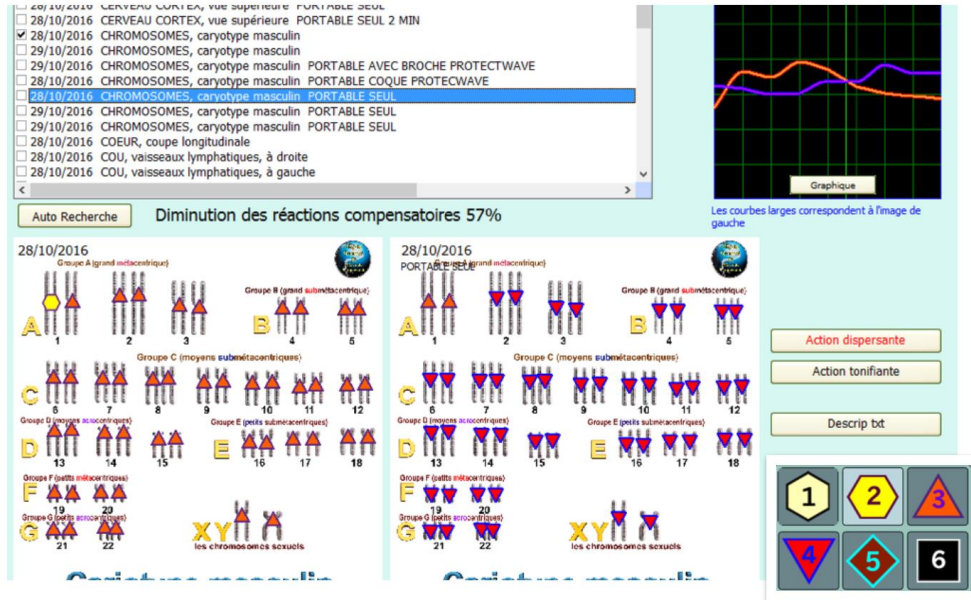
28/10/2016 CERVEAU CORTEX, vue supérieure PORTABLE SEUL
28/10/2016 CERVEAU CORTEX, vue supérieure PORTABLE SEUL 2 MIN
28/10/2016 CHROMOSOMES, caryotype masculin
29/10/2016 CHROMOSOMES, caryotype masculin PORTABLE AVEC BROCHE PROTECTWAVE
28/10/2016 CHROMOSOMES, caryotype masculin PORTABLE COQUE PROTECWAVE
28/10/2016 CHROMOSOMES, caryotype masculin PORTABLE SEUL
29/10/2016 CHROMOSOMES, caryotype masculin PORTABLE SEUL
29/10/2016 CHROMOSOMES, caryotype masculin PORTABLE SEUL
28/10/2016 COEUR, coupe longitudinale
28/10/2016 COU, vaisseaux lymphatiques, à droite
28/10/2016 COU, vaisseaux lymphatiques, à gauche

Graphique

Les courbes larges correspondent à l'image de gauche

Auto Recherche

Diminution des réactions compensatoires 57%

28/10/2016

Groupe A (grand métacentrique)
A 1 2 3
Groupe B (grand submétacentrique)
B 4 5
Groupe C (moyens submétacentriques)
C 6 7 8 9 10 11 12
Groupe D (moyens acrocentriques)
D 13 14 15
Groupe E (petits submétacentriques)
E 16 17 18
Groupe F (petits métacentriques)
F 19 20
Groupe G (petits acrocentriques)
G 21 22
XY
les chromosomes sexuels
Caryotype masculin

28/10/2016
PORTABLE SEUL
Groupe A (grand métacentrique)
A 1 2 3
Groupe B (grand submétacentrique)
B 4 5
Groupe C (moyens submétacentriques)
C 6 7 8 9 10 11 12
Groupe D (moyens acrocentriques)
D 13 14 15
Groupe E (petits submétacentriques)
E 16 17 18
Groupe F (petits métacentriques)
F 19 20
Groupe G (petits acrocentriques)
G 21 22
XY
les chromosomes sexuels
Caryotype masculin

Action dispersante
Action tonifiante
Descrip txt

1 2 3
4 5 6